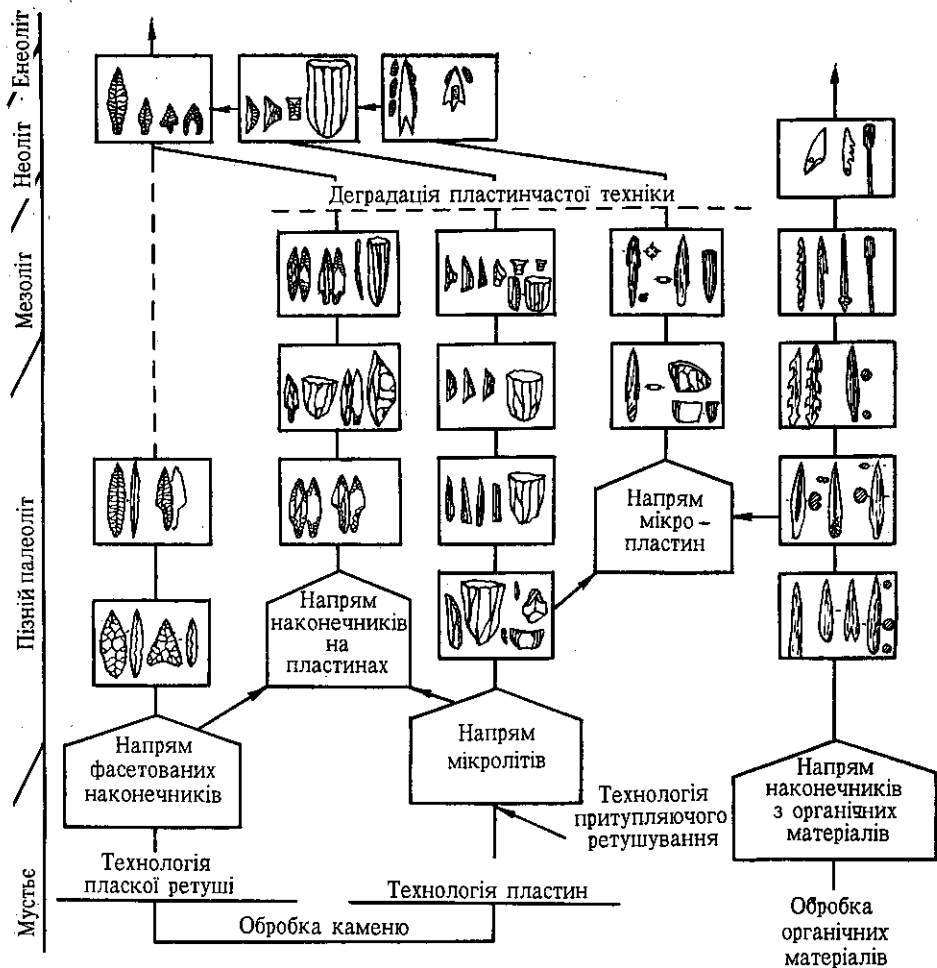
Енеоліт

Неоліт

Мезоліт

Пізній палеоліт

Мустьє

Деградація пластинчастої техніки

Напрям мікро - пластин

Напрям наконечників на пластинах

Напрям фасетованих наконечників

Напрям мікролітів

Технологія притупляючого ретушування

Напрям наконечників з органічних матеріалів

Технологія плаской ретуші

Технологія пластин

Обробка каменю

Обробка органічних матеріалів